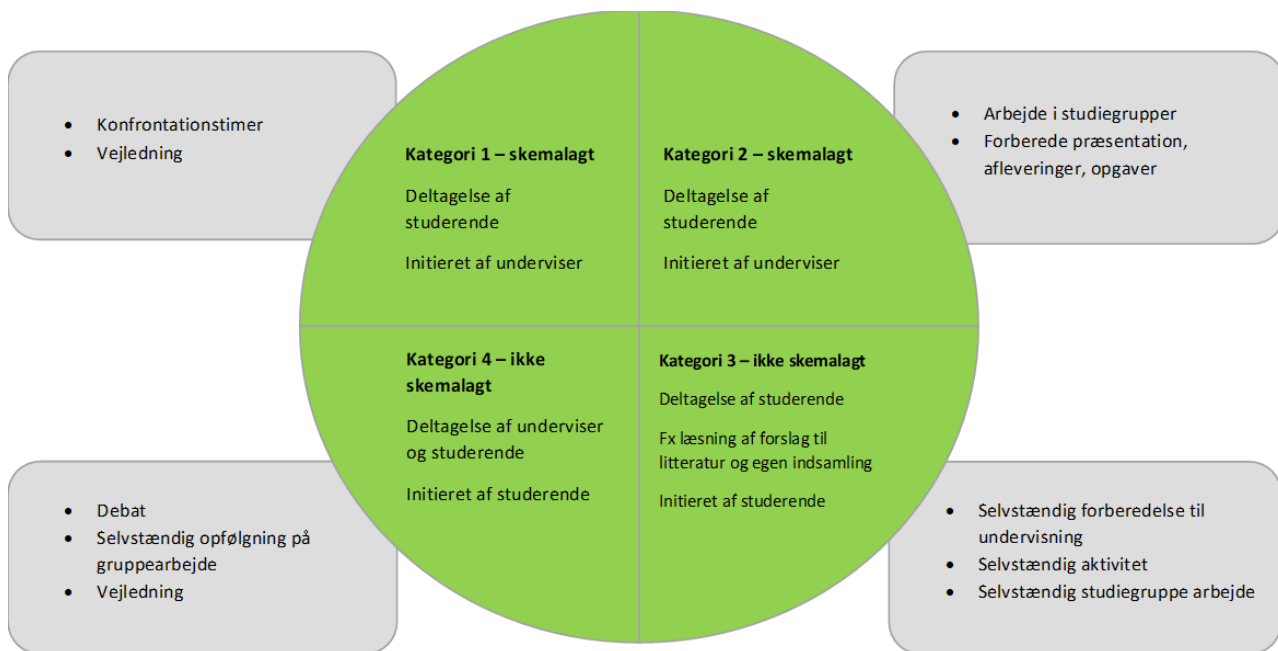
- Konfrontationstimer
- Vejledning

Kategori 1 – skemalagt

Deltagelse af studerende

Initieret af underviser

Kategori 2 – skemalagt

Deltagelse af studerende

Initieret af underviser

- Arbejde i studiegrupper
- Forberede præsentation, afleveringer, opgaver

Kategori 4 – ikke skemalagt

Deltagelse af underviser og studerende

Initieret af studerende

Kategori 3 – ikke skemalagt

Deltagelse af studerende

Fx læsning af forslag til litteratur og egen indsamling

Initieret af studerende

- Debat
- Selvstændig opfølgning på gruppearbejde
- Vejledning

- Selvstændig forberedelse til undervisning
- Selvstændig aktivitet
- Selvstændig studiegruppe arbejde